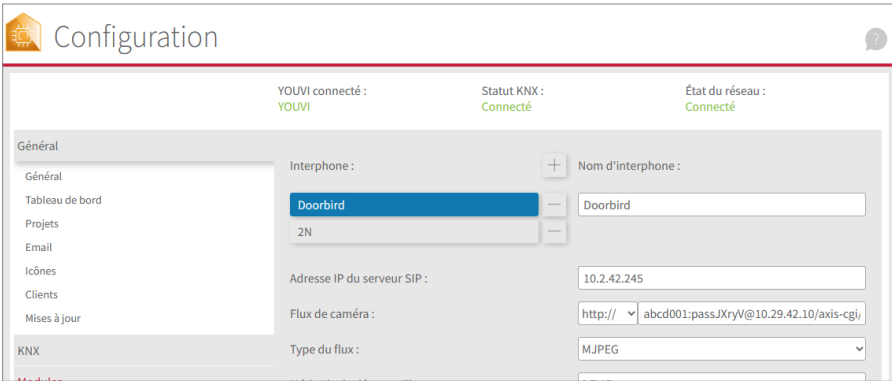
Configuration

?

YOUVI connecté :
YOUVI

Statut KNX :
Connecté

État du réseau :
Connecté

Général

Général
Tableau de bord
Projets
Email
Icônes
Clients
Mises à jour

KNX

Interphone :

+

Nom d'interphone :

Doorbird

—

Doorbird

2N

—

Adresse IP du serveur SIP :

10.2.42.245

Flux de caméra :

http://

abcd001:passJXryV@10.29.42.10/axis-cgi/

Type du flux :

MJPEG

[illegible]